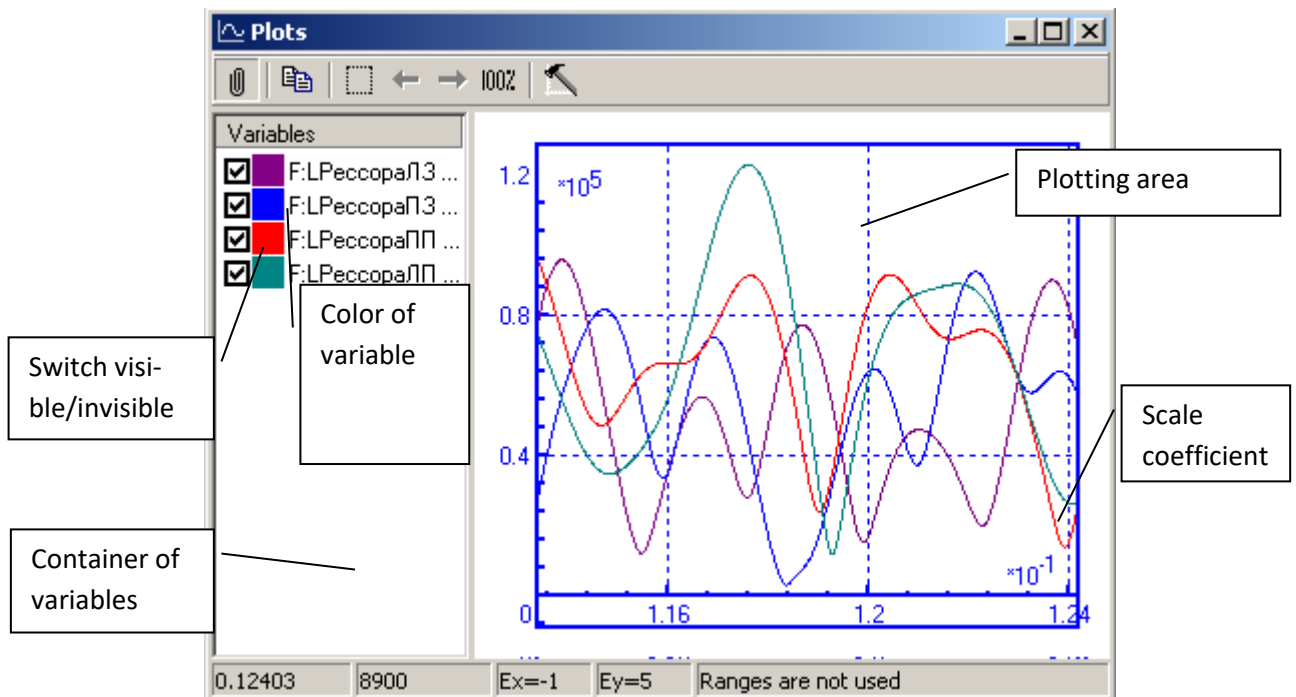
Plots

100%

Variables

F:LРессораЛЗ ...
F:LРессораПЗ ...
F:LРессораПП ...
F:LРессораЛП ...

Plotting area

Color of variable

Switch visible/invisible

Scale coefficient

Container of variables

1.2
$\times10^5$
0.8
0.4
0
$\times10^{-1}$
1.16
1.2
1.24

0.12403
8900
Ex=-1
Ey=5
Ranges are not used